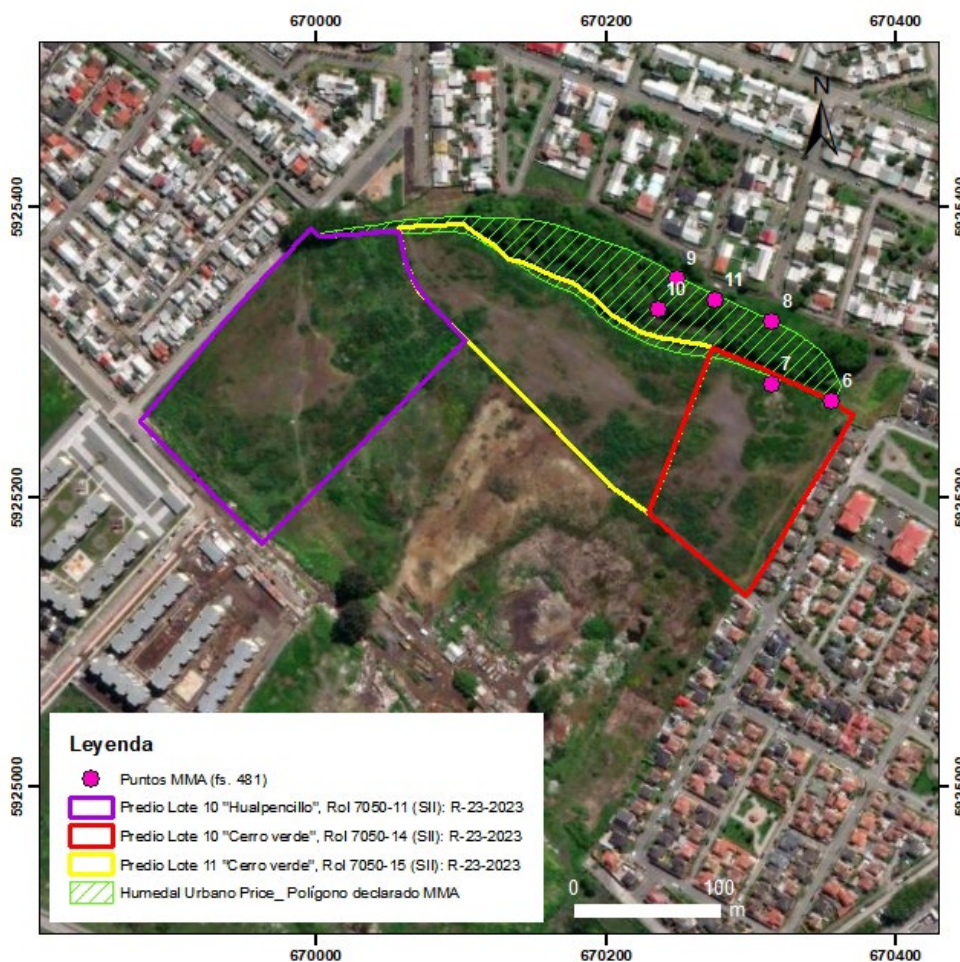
670000 670200 670400

5925400

5925200

5925000

5925400

5925200

5925000

N

9
10
11
8
7
6

Leyenda

Puntos MMA (fs. 481)

Predio Lote 10 "Hualpencillo", Rol 7050-11 (SII): R-23-2023

Predio Lote 10 "Cerro verde", Rol 7050-14 (SII): R-23-2023

Predio Lote 11 "Cerro verde", Rol 7050-15 (SII): R-23-2023

Humedal Urbano Price_ Polígono declarado MMA

0 100 m

670000 670200 670400